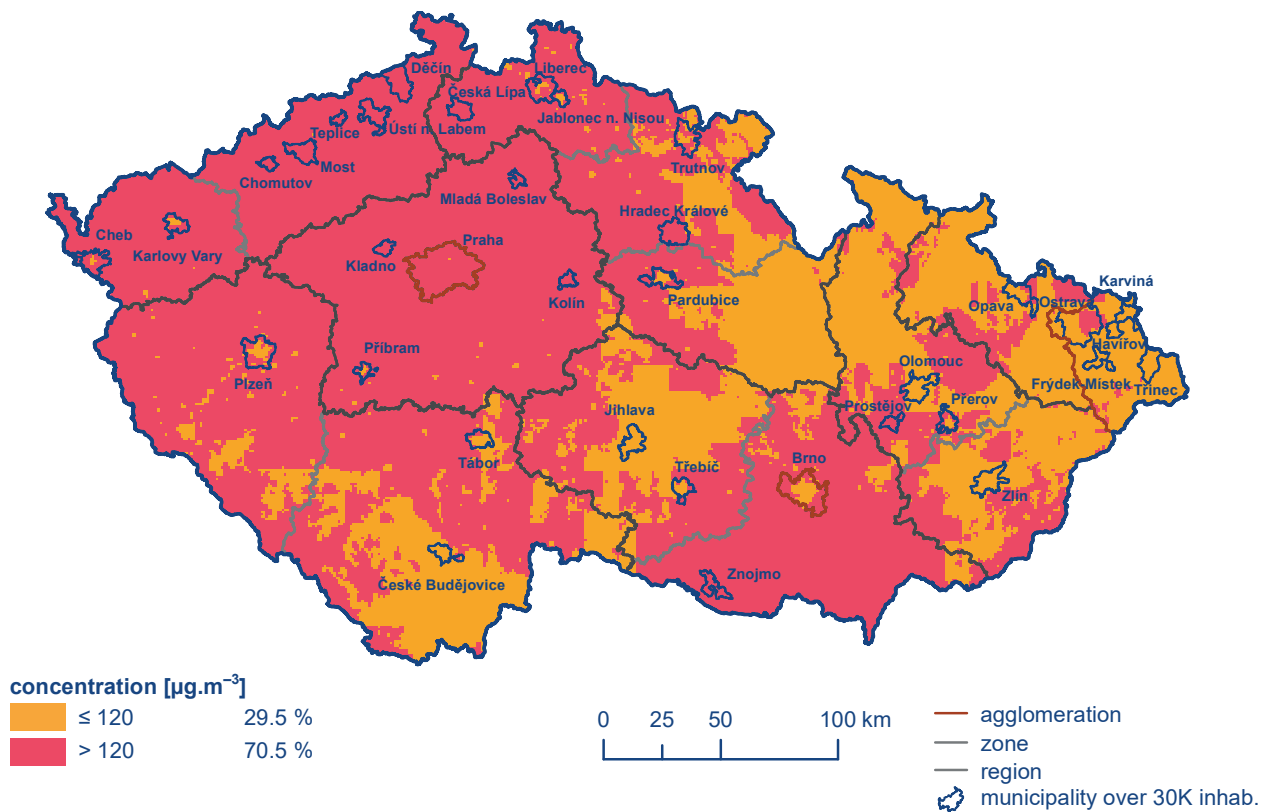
Děčín
Liberec
Česká Lípa
Teplice
Ústí n. Labem
Jablonec n. Nisou
Most
Trutnov
Chomutov
Mladá Boleslav
Hradec Králové
Cheb
Karlovy Vary
Praha
Kladno
Kolín
Pardubice
Karviná
Opava
Ostrava
Havířov
Příbram
Olomouc
Frýdek-Místek
Třinec
Plzeň
Prostějov
Přerov
Jihlava
Tábor
Třebíč
Brno
Zlín
České Budějovice
Znojmo

concentration [µg.m$^{-3}$]
≤ 120 29.5 %
> 120 70.5 %

0 25 50 100 km

agglomeration
zone
region
municipality over 30K inhab.